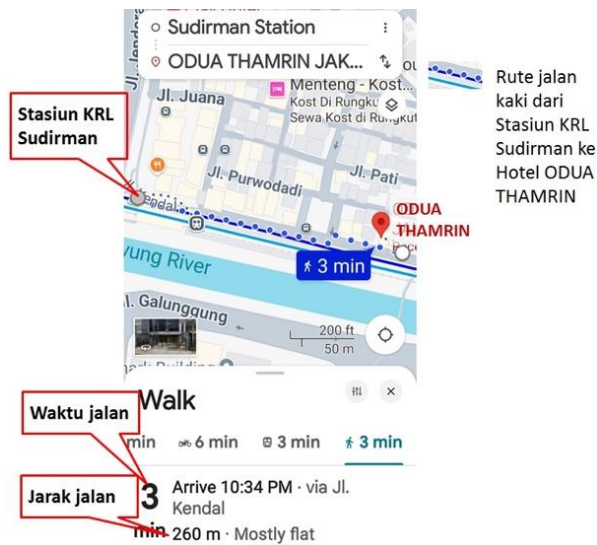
Sudirman Station
ODUA THAMRIN JAK...
Menteng - Kost...
Kost Di Rungkut
Sewa Kost di Rungkut
Jl. Juana
Jl. Purwodadi
Jl. Pati
Jl. Jendral
Stasiun KRL Sudirman
Rute jalan kaki dari Stasiun KRL Sudirman ke Hotel ODUA THAMRIN
ODUA THAMRIN
3 min
wung River
Jl. Galunggung
200 ft
50 m
Walk
Waktu jalan
min 6 min 3 min 3 min
Jarak jalan
3 min
Arrive 10:34 PM · via Jl. Kendal
260 m · Mostly flat